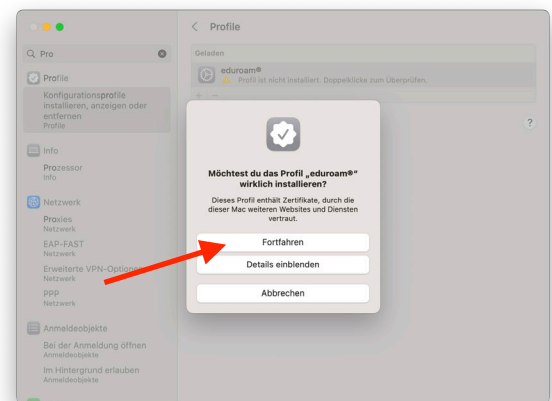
Profile

Pro

Profile

Konfigurationsprofile installieren, anzeigen oder entfernen
Profile

Info

Prozessor
Info

Netzwerk

Proxies
Netzwerk

EAP-FAST
Netzwerk

Erweiterte VPN-Optionen
Netzwerk

PPP
Netzwerk

Anmeldeobjekte

Bei der Anmeldung öffnen
Anmeldeobjekte

Im Hintergrund erlauben
Anmeldeobjekte

Geladen

eduroam®
Profil ist nicht installiert. Doppelklicke zum Überprüfen.

?

Möchtest du das Profil „eduroam®" wirklich installieren?

Dieses Profil enthält Zertifikate, durch die dieser Mac weiteren Websites und Diensten vertraut.

Fortfahren

Details einblenden

Abbrechen